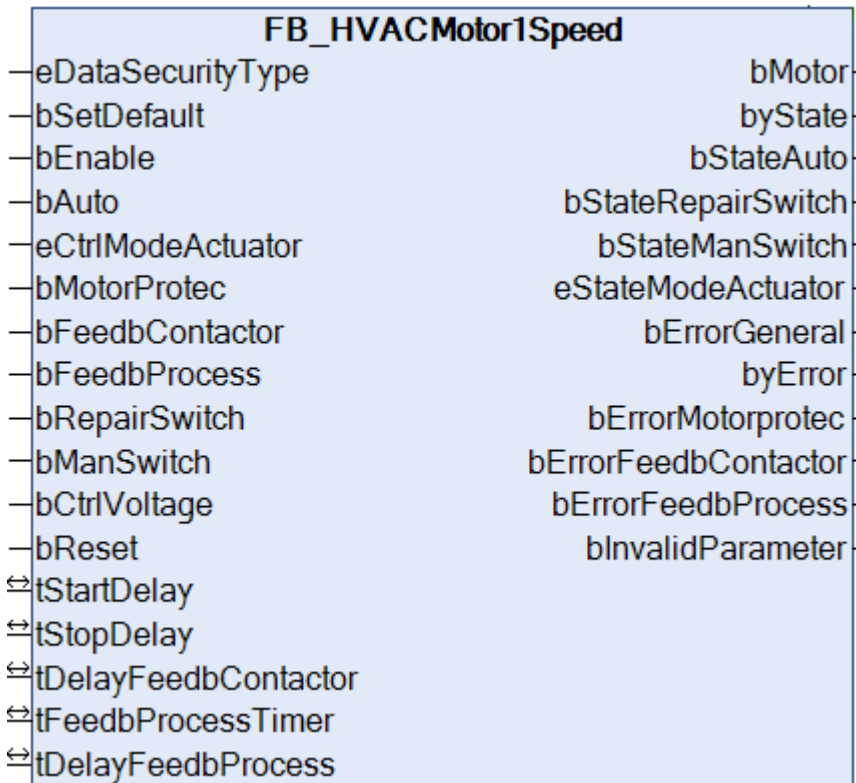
FB_HVACMotor1Speed

eDataSecurityType
bSetDefault
bEnable
bAuto
eCtrlModeActuator
bMotorProtec
bFeedbContactor
bFeedbProcess
bRepairSwitch
bManSwitch
bCtrlVoltage
bReset
tStartDelay
tStopDelay
tDelayFeedbContactor
tFeedbProcessTimer
tDelayFeedbProcess

bMotor
byState
bStateAuto
bStateRepairSwitch
bStateManSwitch
eStateModeActuator
bErrorGeneral
byError
bErrorMotorprotec
bErrorFeedbContactor
bErrorFeedbProcess
bInvalidParameter